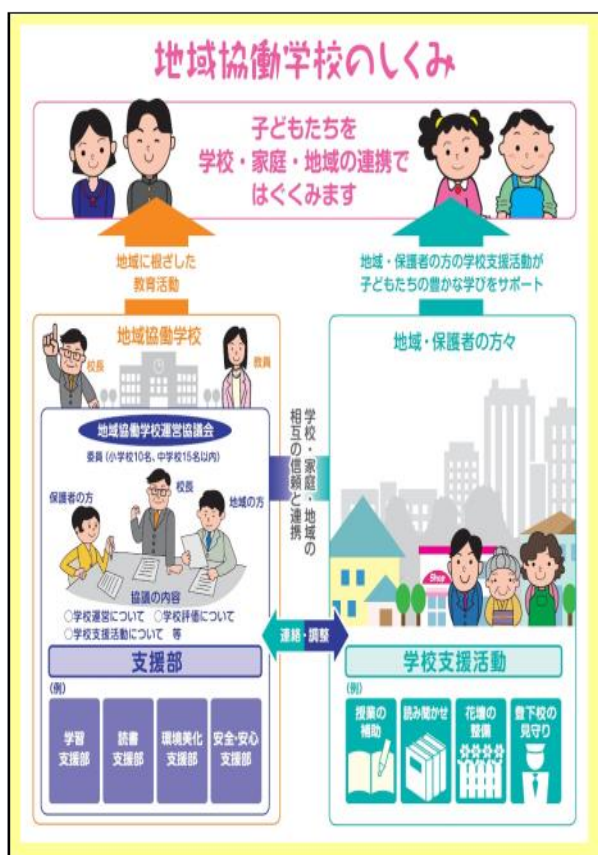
地域協働学校のしくみ

子どもたちを
学校・家庭・地域の連携で
はぐくみます

地域に根ざした
教育活動

地域・保護者の方の学校支援活動が
子どもたちの豊かな学びをサポート

地域協働学校

校長

教員

地域協働学校運営協議会

委員（小学校10名、中学校15名以内）

保護者の方

校長

地域の方

協議の内容
○学校運営について ○学校評価について
○学校支援活動について 等

学校・家庭・地域の
相互の信頼と連携

地域・保護者の方々

Shop

連絡・調整

支援部

（例）

| 学習支援部 | 読書支援部 | 環境美化支援部 | 安全・安心支援部 |
|---|---|---|---|

学校支援活動

（例）

| 授業の補助 | 読み聞かせ | 花壇の整備 | 登下校の見守り |
|---|---|---|---|